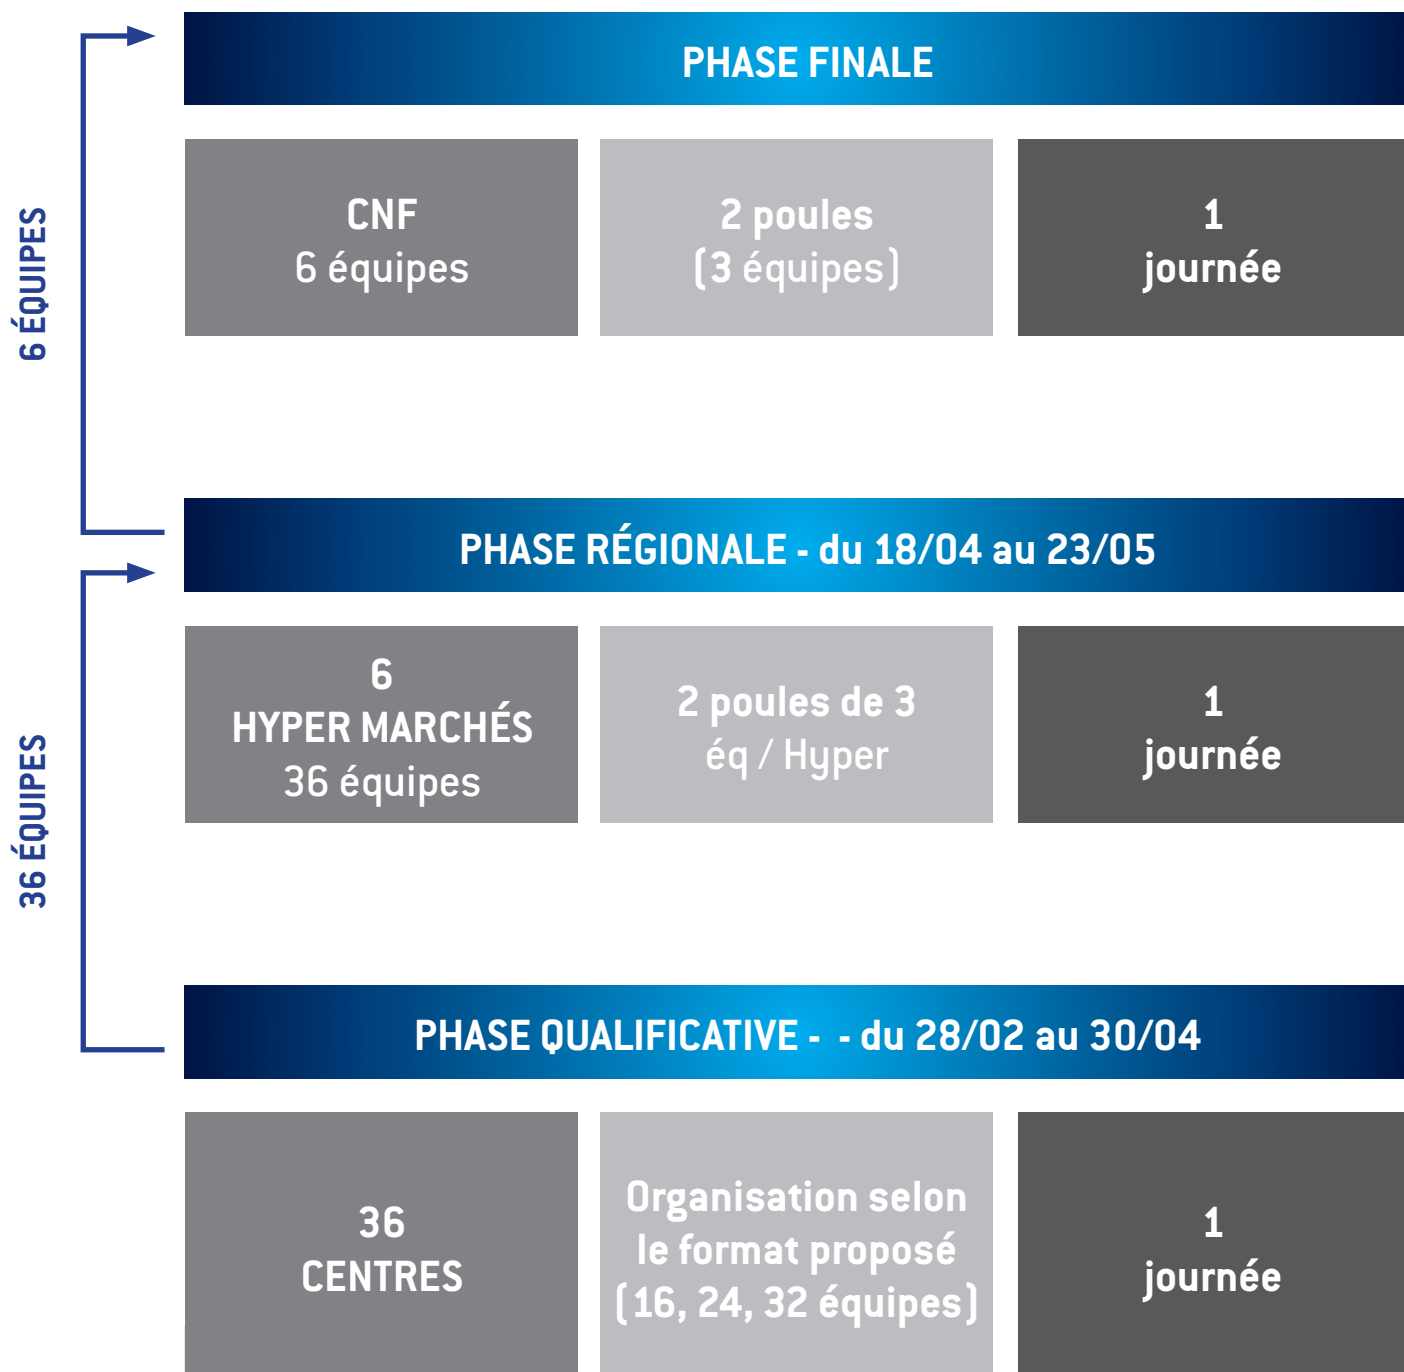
6 ÉQUIPES

PHASE FINALE

CNF
6 équipes

2 poules
(3 équipes)

1
journée

36 ÉQUIPES

PHASE RÉGIONALE - du 18/04 au 23/05

6
HYPER MARCHÉS
36 équipes

2 poules de 3
éq / Hyper

1
journée

PHASE QUALIFICATIVE - - du 28/02 au 30/04

36
CENTRES

Organisation selon le format proposé (16, 24, 32 équipes)

1
journée